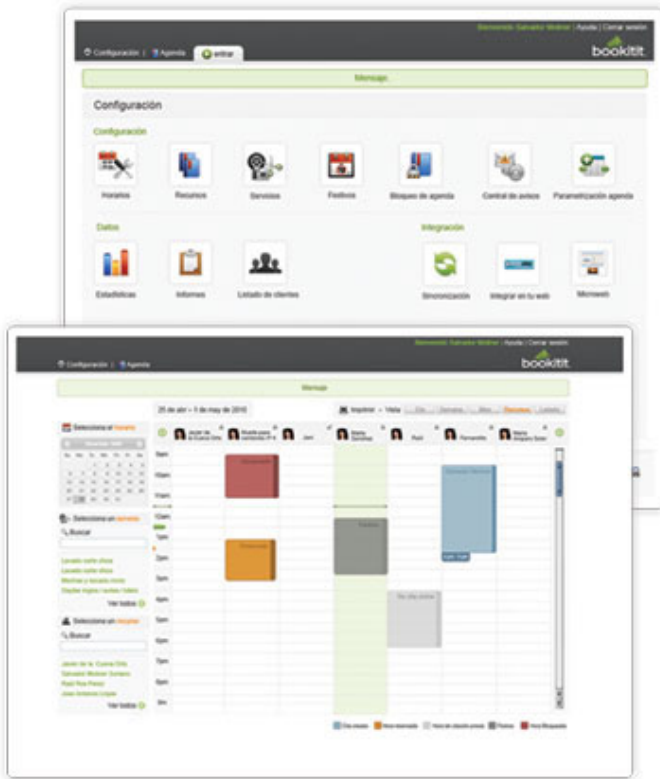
Bienvenido Salvador Molinar | Ayuda | Cerrar sesión
Configuración | Agenda | entrar
bookitit
Mensaje
Configuración
Configuración
Horarios
Recursos
Servicios
Festivos
Bloques de agenda
Central de avisos
Parametrización agenda
Datos
Estadísticas
Informes
Listado de clientes
Integración
Sincronización
Integrar en tu web
Microweb

Bienvenido Salvador Molinar | Ayuda | Cerrar sesión
Configuración | Agenda
bookitit
Mensaje
Selecciona el horario
Selecciona un servicio
Buscar
Lavado corte chica
Lavado corte chico
Mechas y lavado mono
Depilar ingles / axilas / labio
Ver todos
Selecciona un recurso
Buscar
Javier de la Cuerva Ortiz
Salvador Molinar Somano
Raúl Ruiz Pérez
Jose Antonio López
Ver todos
25 de abr – 1 de may de 2010
Imprimir
Vista
Día
Semana
Mes
Recursos
Listado
9am
10am
11am
12pm
1pm
2pm
3pm
4pm
5pm
6pm
7pm
8pm
9m
Javier de la Cuerva Ortiz
Ricardo para sumando (P.A.)
Javi
Maria González
Raúl
Fernando
María Pelgalo Sosa
Reservado
Reservado
Festivo
Sin día ocioso
Salvador Molinar
Cita creada
Hora reservada
Hora de atención previa
Festivo
Hora Bloqueada